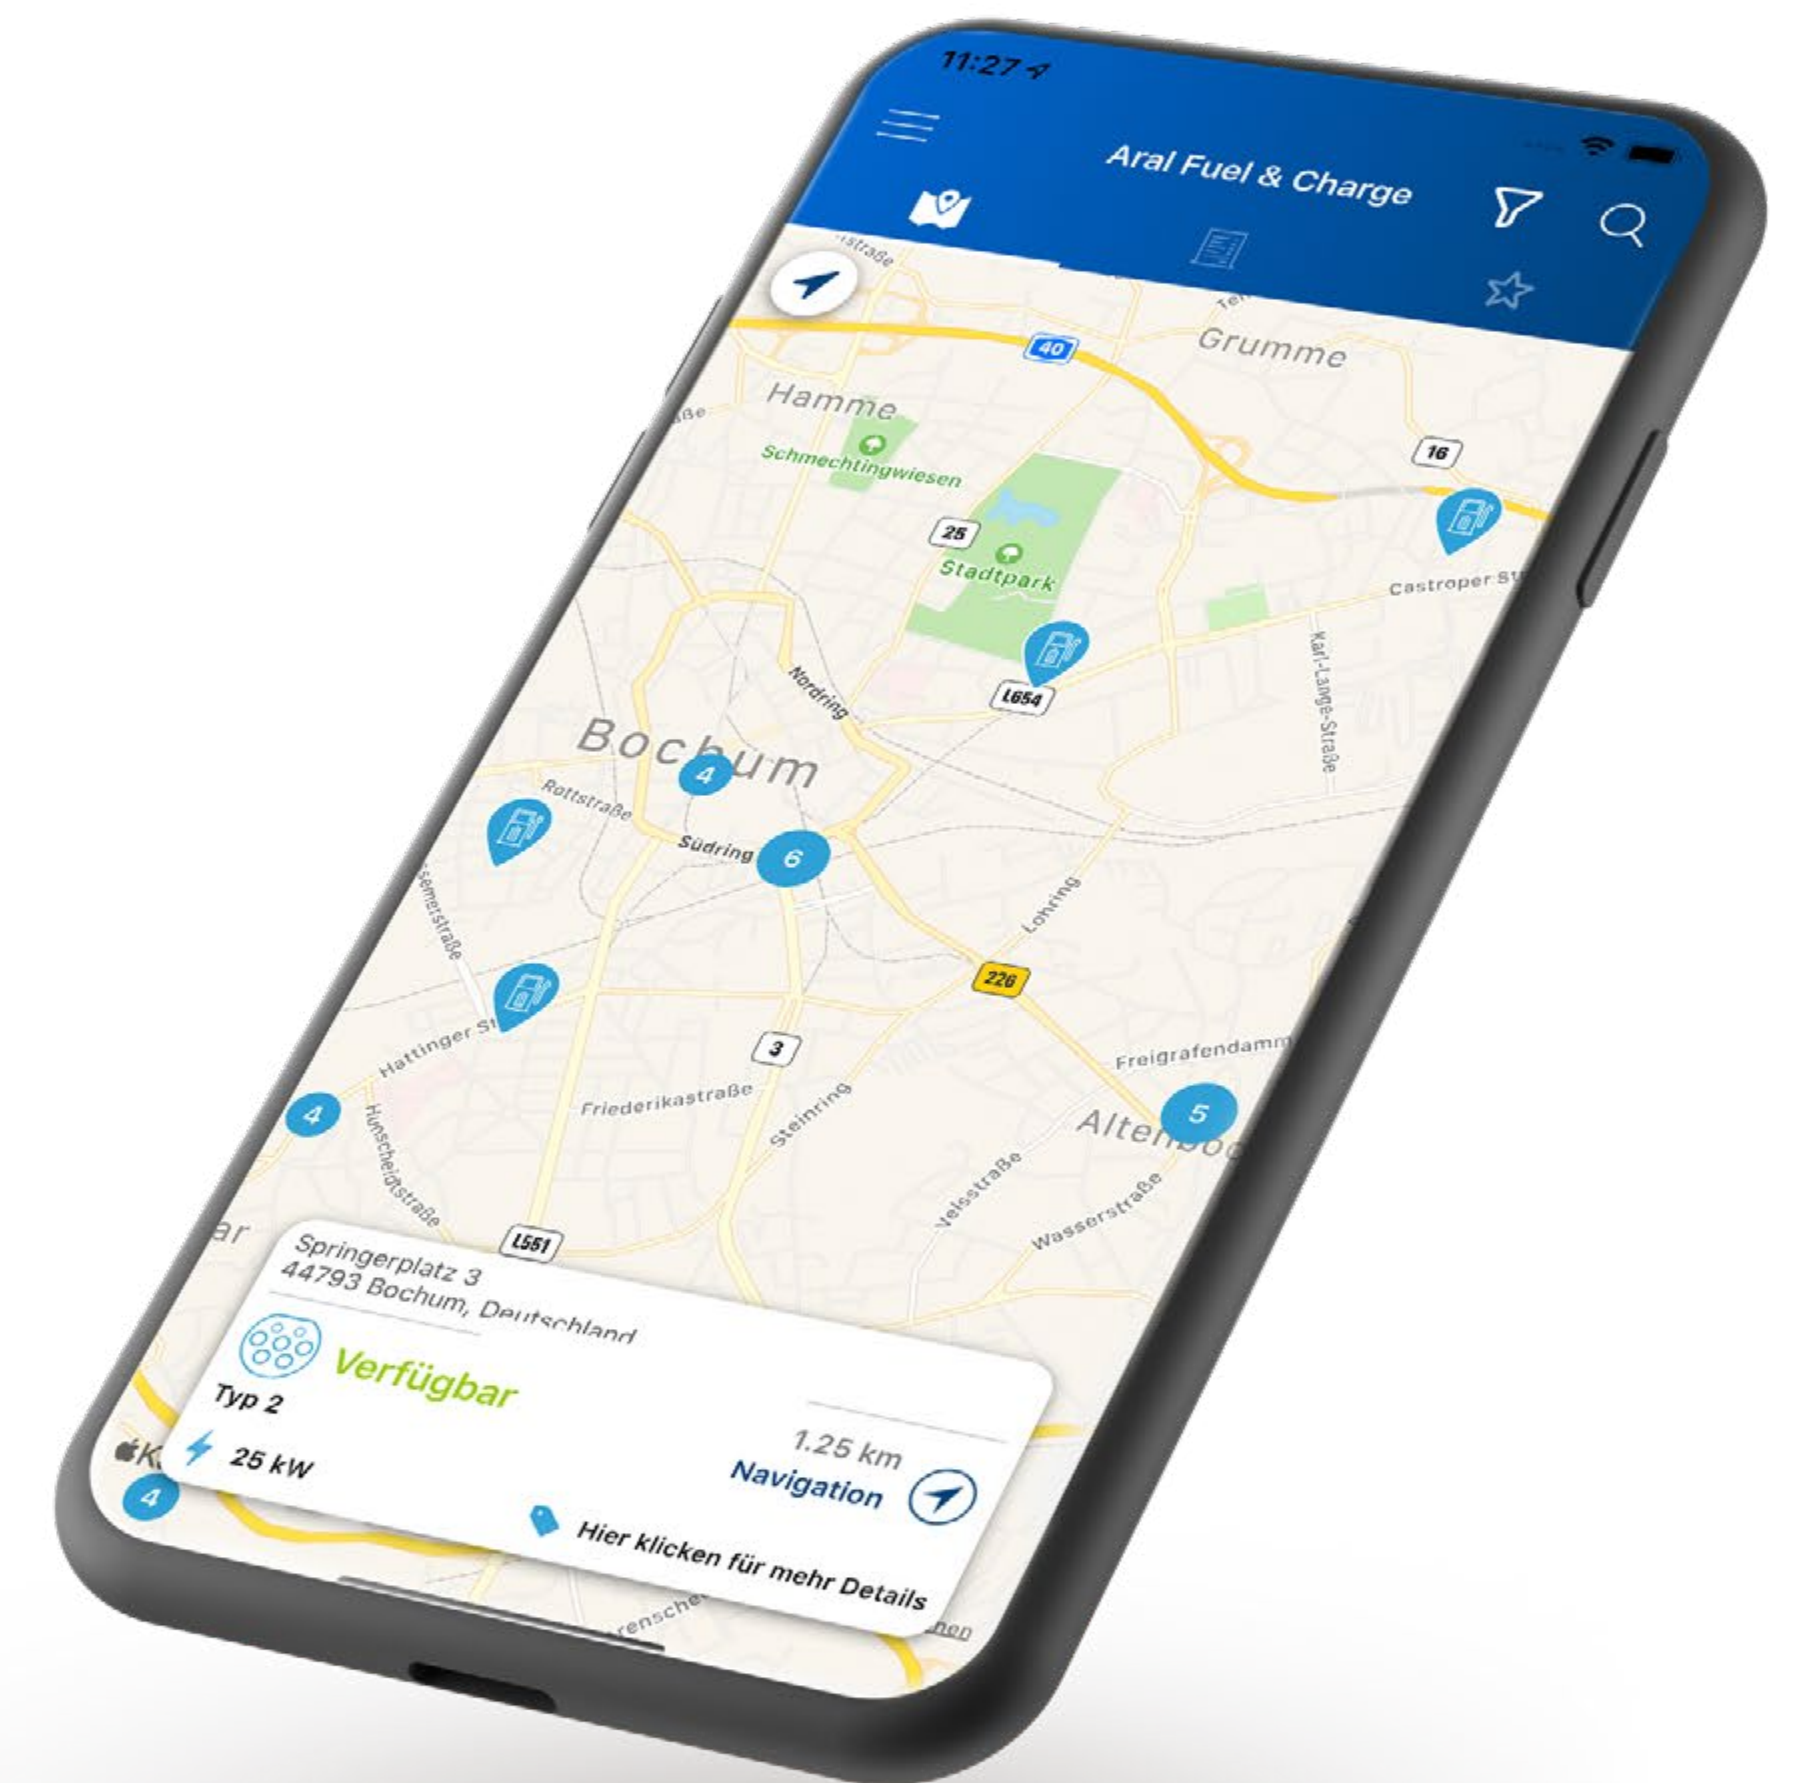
11:27

Aral Fuel & Charge

40
Grumme
Hamme
Schmechtingwiesen
16
25
Stadtpark
Castroper St
Nordring
L654
Karl-Lange-Straße
Bochum
4
Rottstraße
Südring
6
Lohring
226
Hattinger St
3
Freigrafendamm
4
Friederikastraße
Steinring
5
Alten
Velsstraße
Wasserstraße
L551

Springerplatz 3
44793 Bochum, Deutschland
Verfügbar
Typ 2
25 kW
1.25 km
Navigation
Hier klicken für mehr Details
4